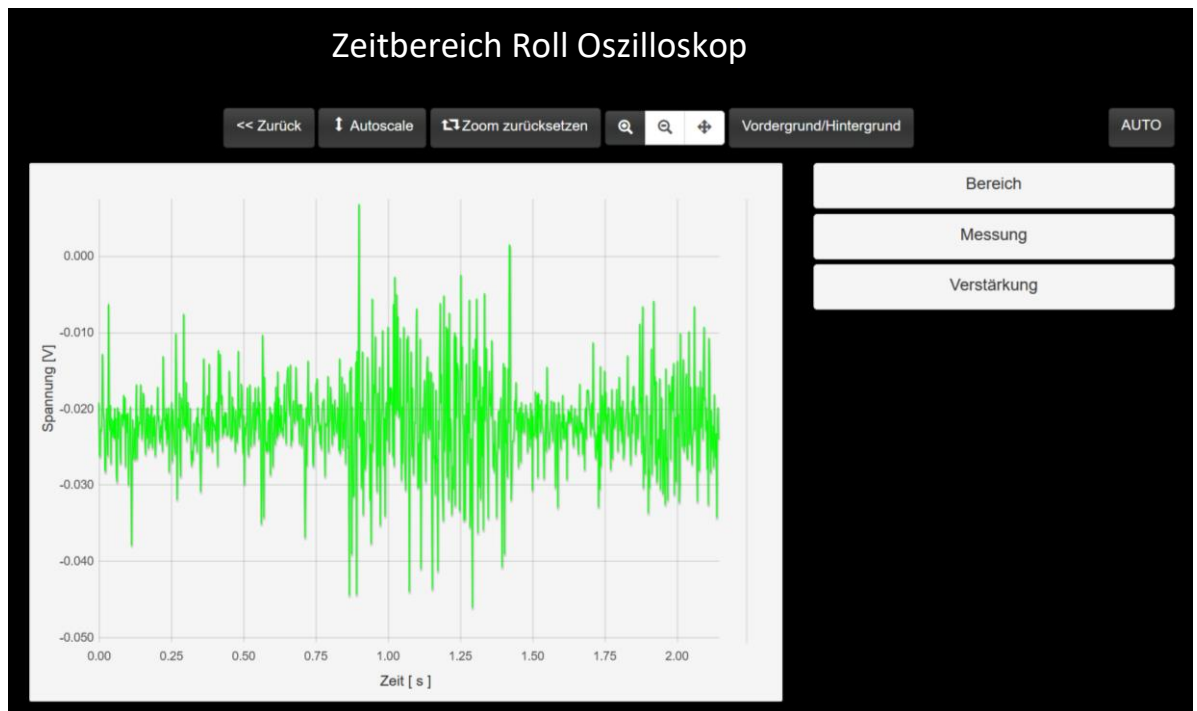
Zeitbereich Roll Oszilloskop

<< Zurück
Autoscale
Zoom zurücksetzen
Vordergrund/Hintergrund
AUTO

Bereich
Messung
Verstärkung

Spannung [V]
0.000
-0.010
-0.020
-0.030
-0.040
-0.050
0.00
0.25
0.50
0.75
1.00
1.25
1.50
1.75
2.00
Zeit [ s ]